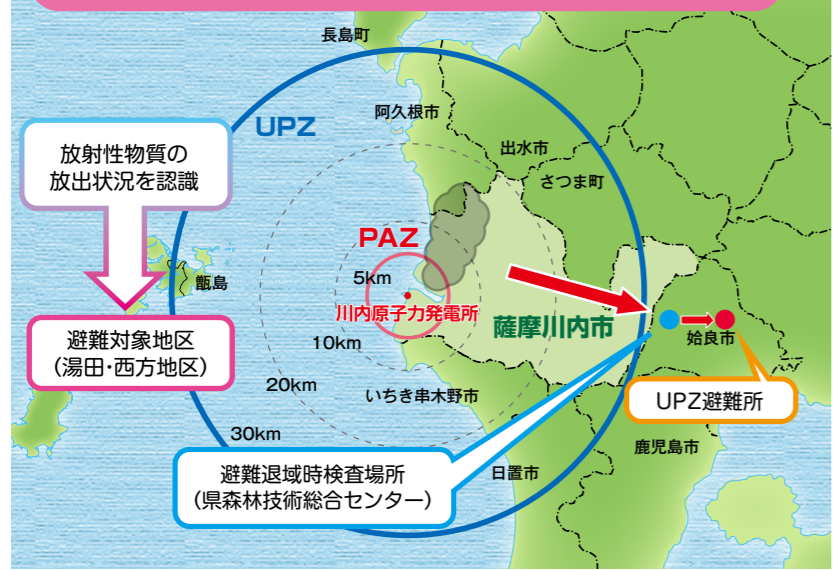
長島町

UPZ

阿久根市

放射性物質の
放出状況を認識

出水市

さつま町

PAZ

甑島

5km

川内原子力発電所

薩摩川内市

避難対象地区
(湯田・西方地区)

10km

姶良市

20km

いちき串木野市

UPZ避難所

30km

鹿児島市

避難退域時検査場所
(県森林技術総合センター)

日置市